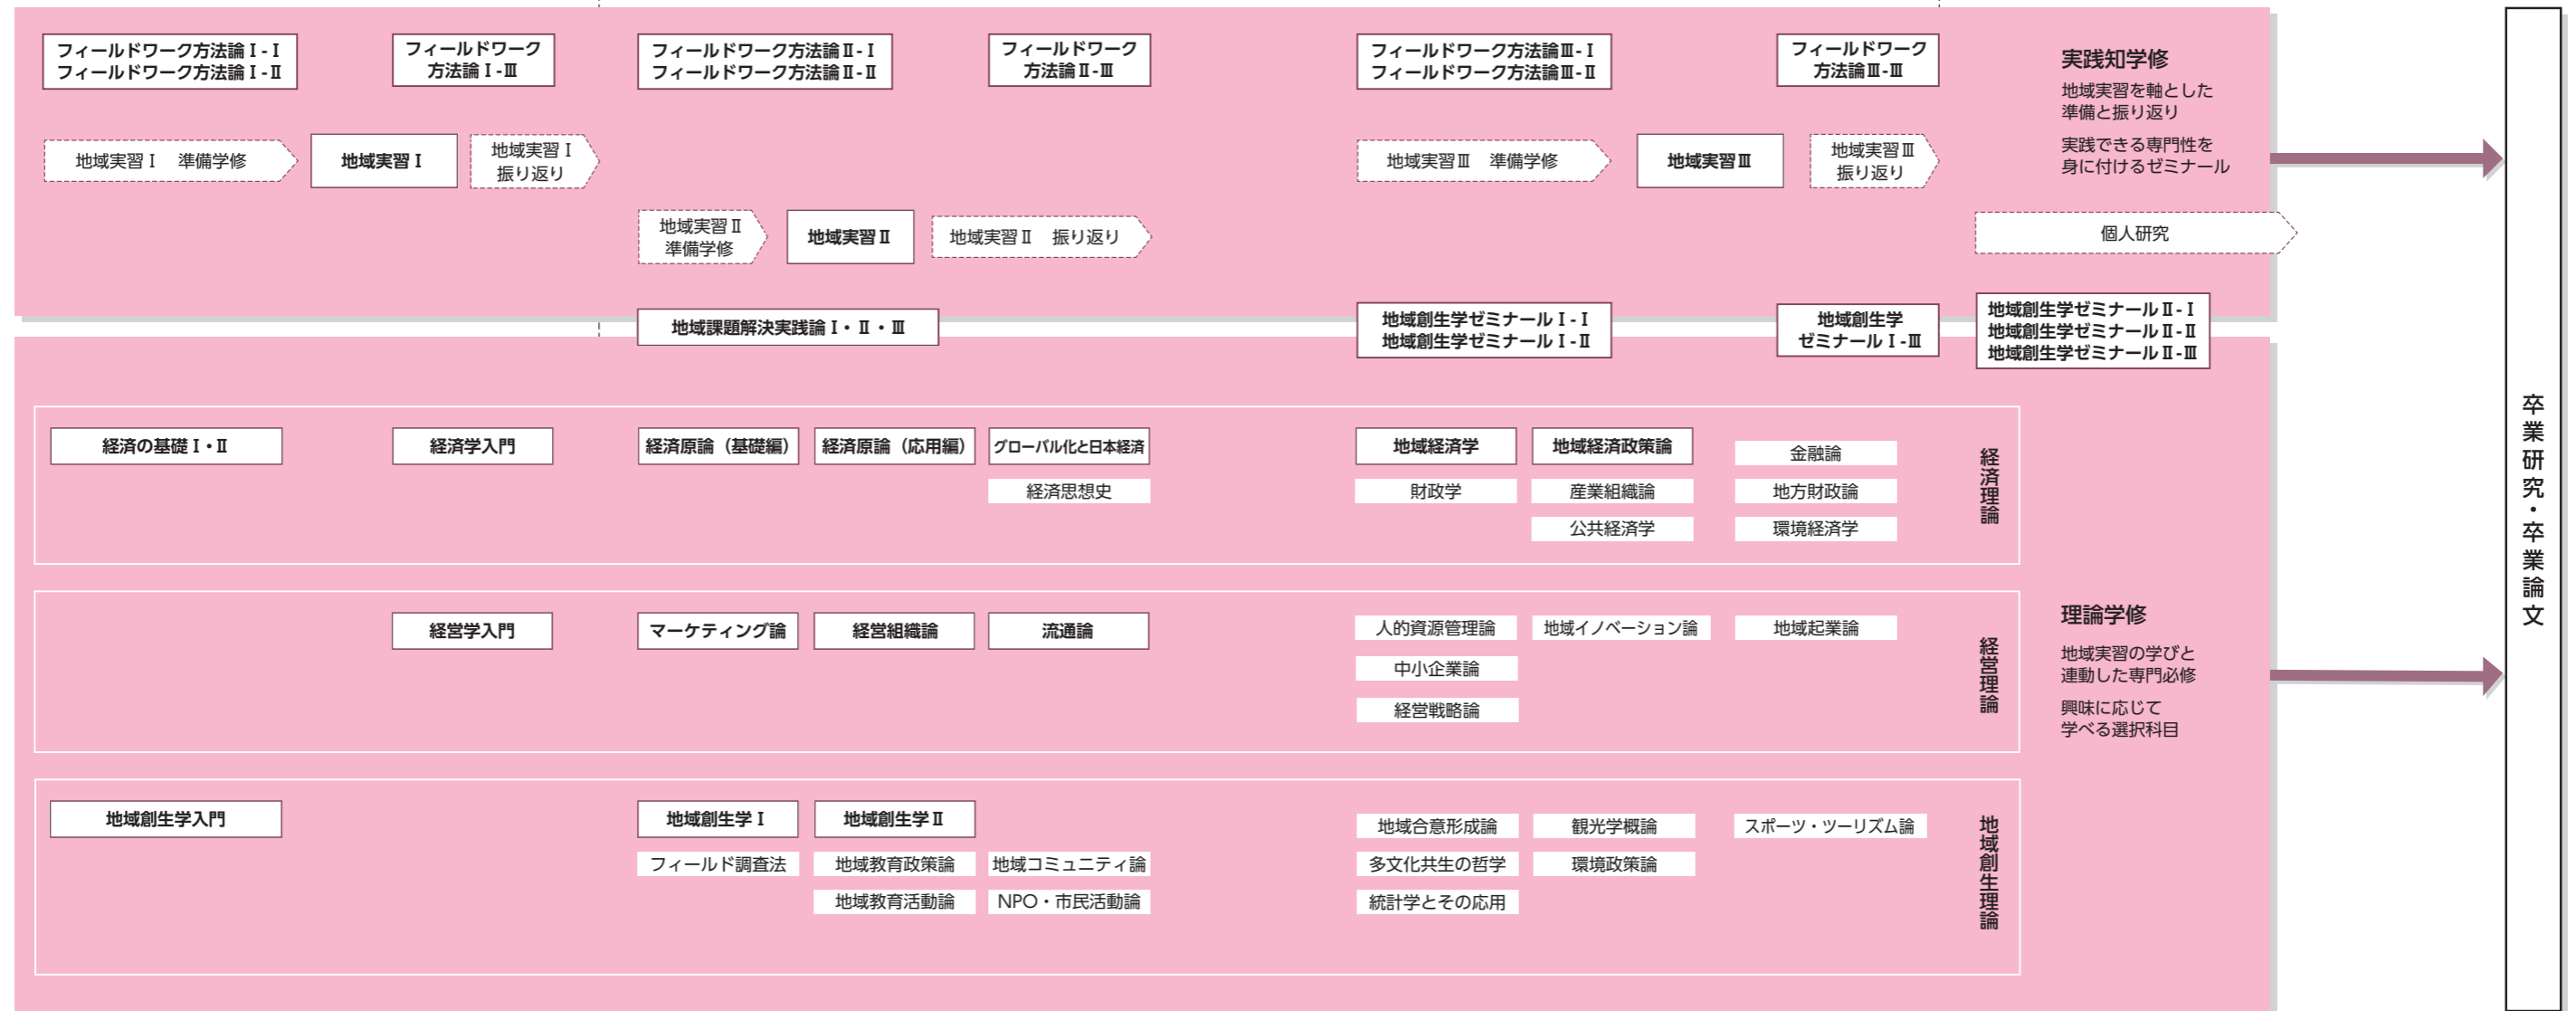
フィールドワーク方法論Ⅰ-Ⅰ
フィールドワーク方法論Ⅰ-Ⅱ

フィールドワーク方法論Ⅰ-Ⅲ

フィールドワーク方法論Ⅱ-Ⅰ
フィールドワーク方法論Ⅱ-Ⅱ

フィールドワーク方法論Ⅱ-Ⅲ

フィールドワーク方法論Ⅲ-Ⅰ
フィールドワーク方法論Ⅲ-Ⅱ

フィールドワーク方法論Ⅲ-Ⅲ

実践知学修
地域実習を軸とした準備と振り返り
実践できる専門性を身に付けるゼミナール

地域実習Ⅰ　準備学修
地域実習Ⅰ
地域実習Ⅰ 振り返り

地域実習Ⅲ　準備学修
地域実習Ⅲ
地域実習Ⅲ 振り返り

地域実習Ⅱ 準備学修
地域実習Ⅱ
地域実習Ⅱ　振り返り

個人研究

地域課題解決実践論Ⅰ・Ⅱ・Ⅲ

地域創生学ゼミナールⅠ-Ⅰ
地域創生学ゼミナールⅠ-Ⅱ

地域創生学ゼミナールⅠ-Ⅲ

地域創生学ゼミナールⅡ-Ⅰ
地域創生学ゼミナールⅡ-Ⅱ
地域創生学ゼミナールⅡ-Ⅲ

経済の基礎Ⅰ・Ⅱ
経済学入門
経済原論（基礎編）
経済原論（応用編）
グローバル化と日本経済
経済思想史
地域経済学
財政学
地域経済政策論
産業組織論
公共経済学
金融論
地方財政論
環境経済学
経済理論

経営学入門
マーケティング論
経営組織論
流通論
人的資源管理論
中小企業論
経営戦略論
地域イノベーション論
地域起業論
経営理論

理論学修
地域実習の学びと連動した専門必修
興味に応じて学べる選択科目

地域創生学入門
地域創生学Ⅰ
地域創生学Ⅱ
フィールド調査法
地域教育政策論
地域教育活動論
地域コミュニティ論
NPO・市民活動論
地域合意形成論
多文化共生の哲学
統計学とその応用
観光学概論
環境政策論
スポーツ・ツーリズム論
地域創生理論

卒業研究・卒業論文